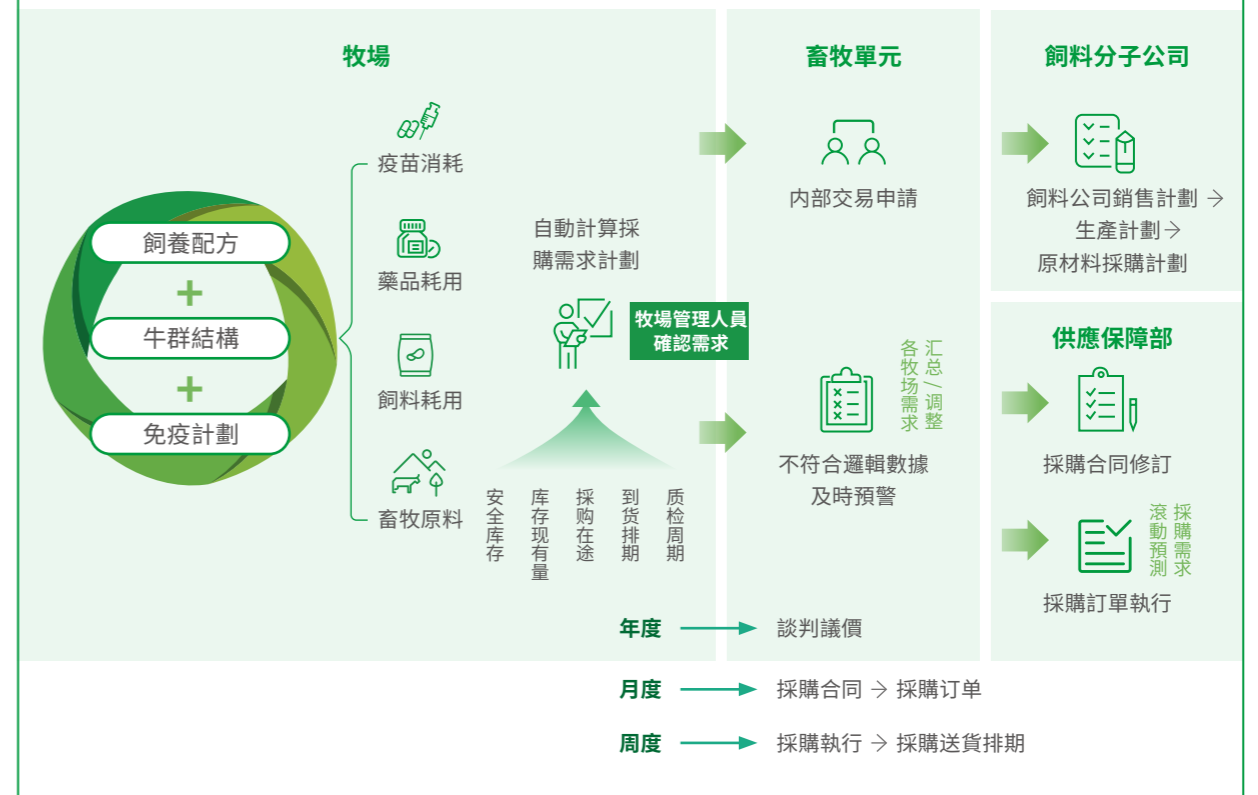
牧場

飼養配方
+
牛群結構
+
免疫計劃

疫苗消耗

藥品耗用

飼料耗用

畜牧原料

自動計算採購需求計劃

牧場管理人員確認需求

安全庫存

库存现有量

採购在途

到货排期

质检周期

畜牧單元

內部交易申請

各牧场需求汇总/调整

不符合邏輯數據及時預警

飼料分子公司

飼料公司銷售計劃 →
生產計劃 →
原材料採購計劃

供應保障部

採購合同修訂

採購需求滾動預測

採購訂單執行

年度 → 談判議價

月度 → 採購合同 → 採購订单

周度 → 採購執行 → 採購送貨排期